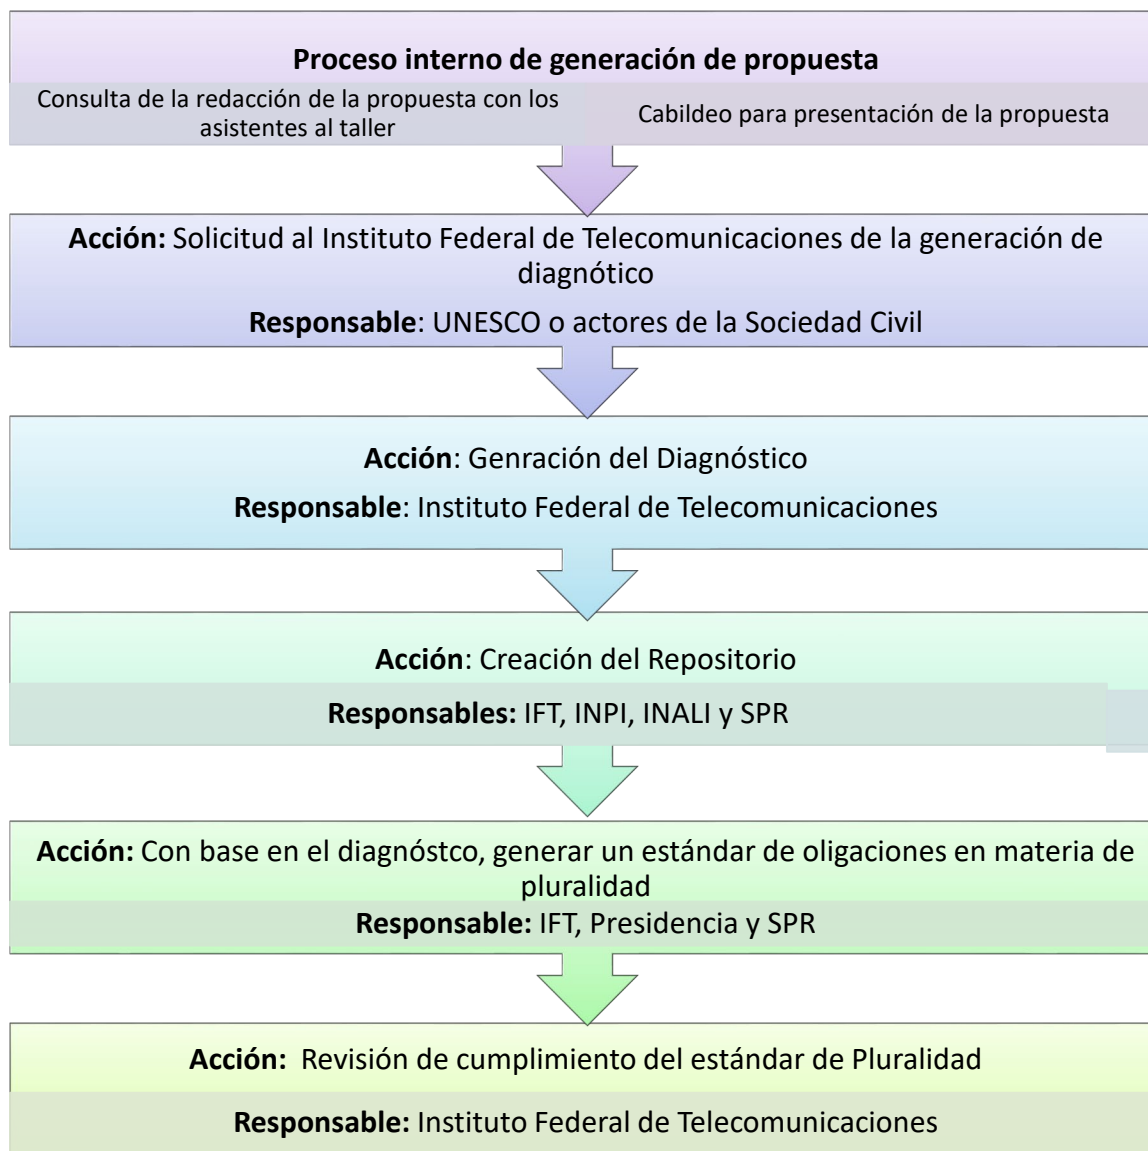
**Proceso interno de generación de propuesta**

Consulta de la redacción de la propuesta con los asistentes al taller

Cabildeo para presentación de la propuesta

**Acción:** Solicitud al Instituto Federal de Telecomunicaciones de la generación de diagnótico

**Responsable**: UNESCO o actores de la Sociedad Civil

**Acción**: Genración del Diagnóstico

**Responsable**: Instituto Federal de Telecomunicaciones

**Acción**: Creación del Repositorio

**Responsables:** IFT, INPI, INALI y SPR

**Acción:** Con base en el diagnóstco, generar un estándar de oligaciones en materia de pluralidad

**Responsable:** IFT, Presidencia y SPR

**Acción:** Revisión de cumplimiento del estándar de Pluralidad

**Responsable:** Instituto Federal de Telecomunicaciones